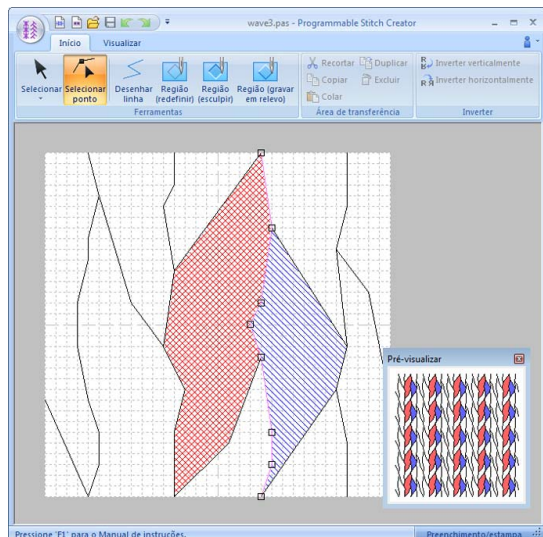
wave3.pas - Programmable Stitch Creator

Início Visualizar

Selecionar Selecionar ponto Desenhar linha Região (redefinir) Região (esculpir) Região (gravar em relevo)
Ferramentas

Recortar Duplicar
Copiar Excluir
Colar
Área de transferência

Inverter verticalmente
Inverter horizontalmente
Inverter

Pré-visualizar

Pressione 'F1' para o Manual de instruções.
Preenchimento/estampa